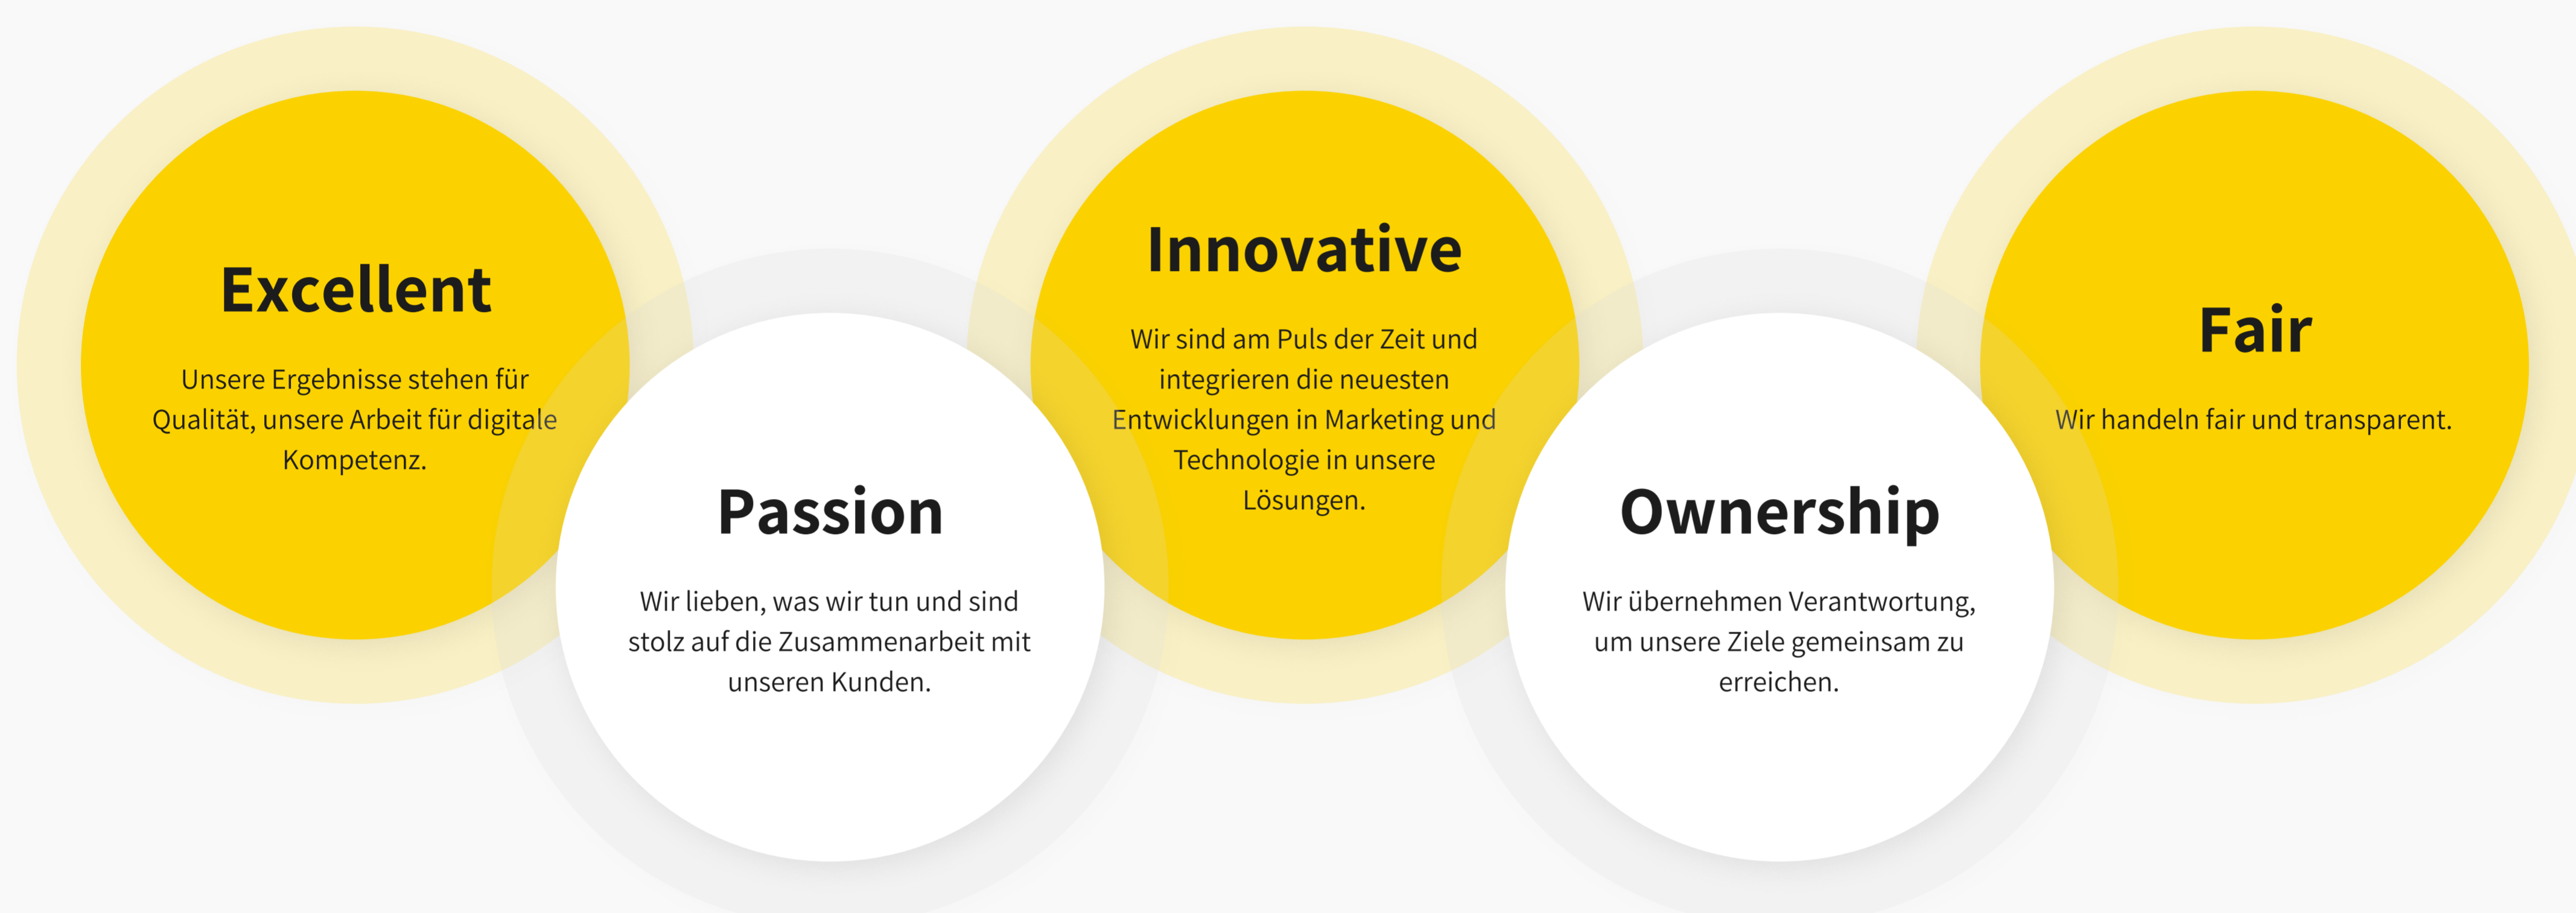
Excellent

Unsere Ergebnisse stehen für Qualität, unsere Arbeit für digitale Kompetenz.

Passion

Wir lieben, was wir tun und sind stolz auf die Zusammenarbeit mit unseren Kunden.

Innovative

Wir sind am Puls der Zeit und integrieren die neuesten Entwicklungen in Marketing und Technologie in unsere Lösungen.

Ownership

Wir übernehmen Verantwortung, um unsere Ziele gemeinsam zu erreichen.

Fair

Wir handeln fair und transparent.